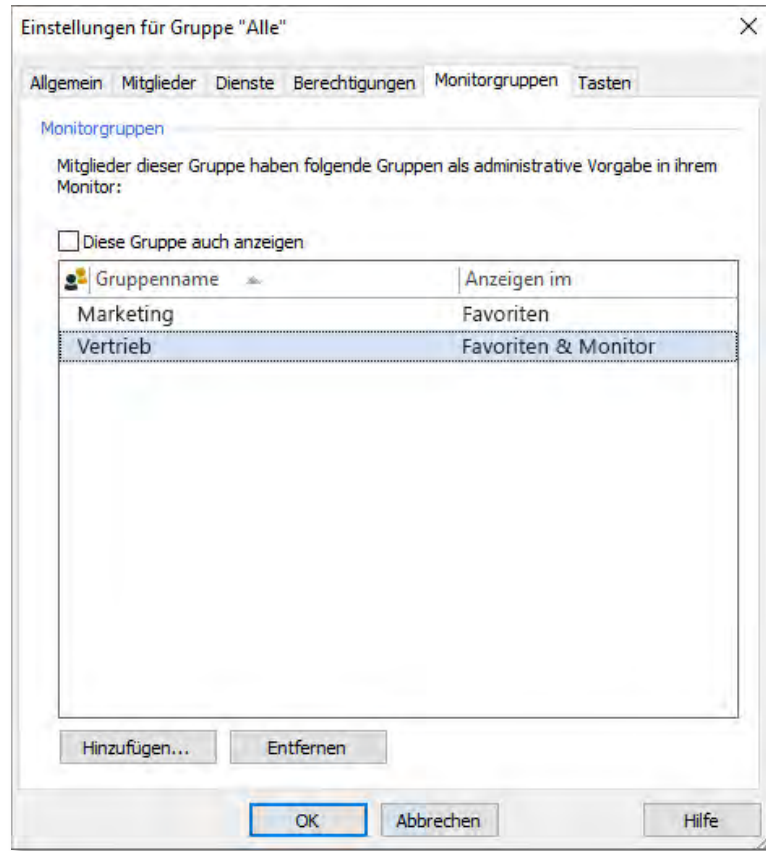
Einstellungen für Gruppe "Alle"

×

Allgemein Mitglieder Dienste Berechtigungen Monitorgruppen Tasten

Monitorgruppen

Mitglieder dieser Gruppe haben folgende Gruppen als administrative Vorgabe in ihrem Monitor:

Diese Gruppe auch anzeigen

| Gruppenname | Anzeigen im |
|---|---|
| Marketing | Favoriten |
| Vertrieb | Favoriten & Monitor |

Hinzufügen... Entfernen

OK Abbrechen Hilfe